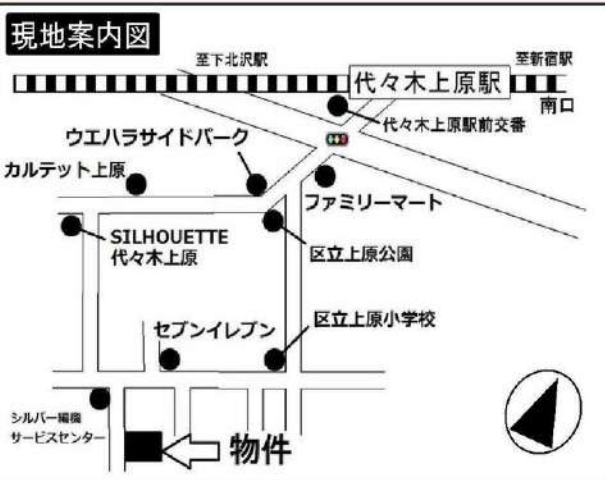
現地案内図

至下北沢駅

至新宿駅

代々木上原駅

南口

代々木上原駅前交番

ウエハラサイドパーク

カルテット上原

ファミリーマート

SILHOUETTE
代々木上原

区立上原公園

区立上原小学校

セブンイレブン

シルバー編梱
サービスセンター

物件